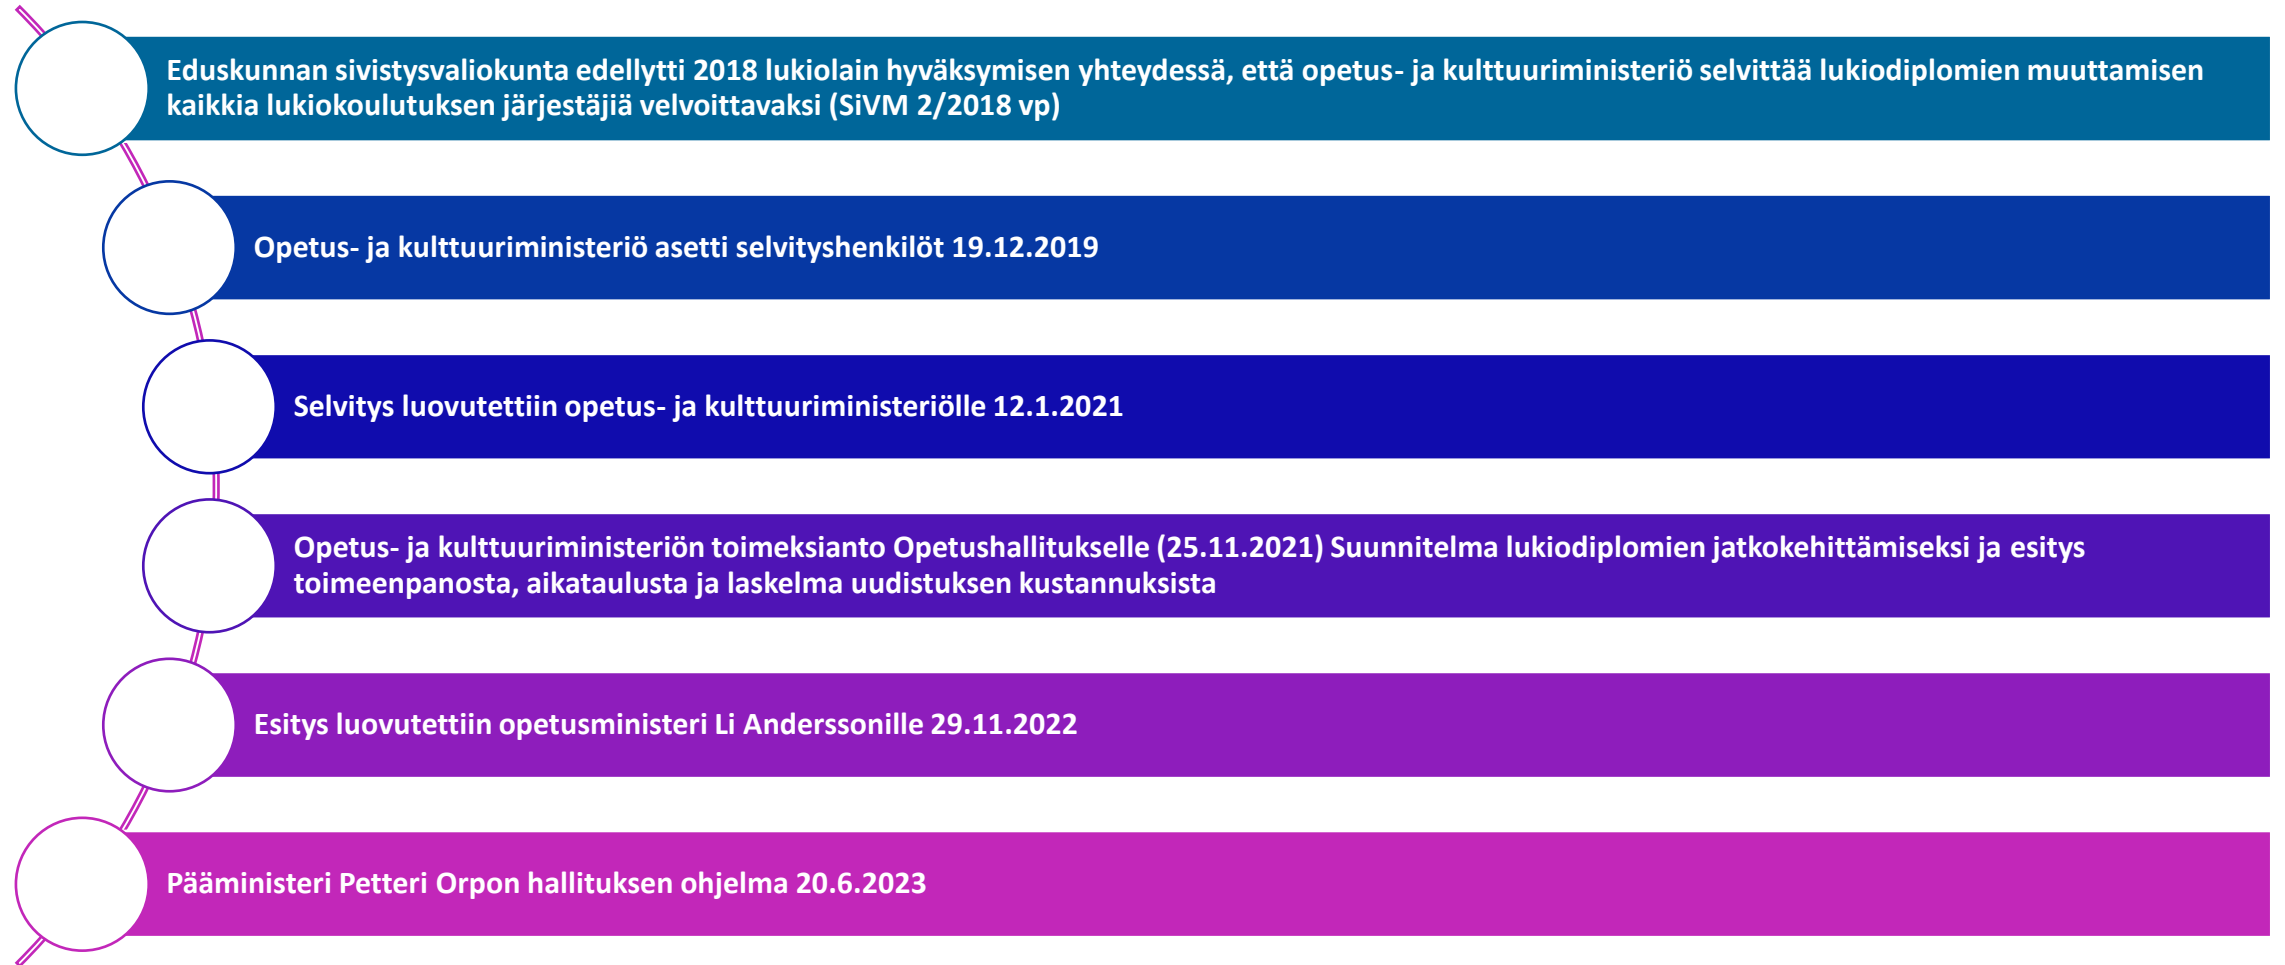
Eduskunnan sivistysvaliokunta edellytti 2018 lukiolain hyväksymisen yhteydessä, että opetus- ja kulttuuriministeriö selvittää lukiodiplomien muuttamisen kaikkia lukiokoulutuksen järjestäjiä velvoittavaksi (SiVM 2/2018 vp)

Opetus- ja kulttuuriministeriö asetti selvityshenkilöt 19.12.2019

Selvitys luovutettiin opetus- ja kulttuuriministeriölle 12.1.2021

Opetus- ja kulttuuriministeriön toimeksianto Opetushallitukselle (25.11.2021) Suunnitelma lukiodiplomien jatkokehittämiseksi ja esitys toimeenpanosta, aikataulusta ja laskelma uudistuksen kustannuksista

Esitys luovutettiin opetusministeri Li Anderssonille 29.11.2022

Pääministeri Petteri Orpon hallituksen ohjelma 20.6.2023